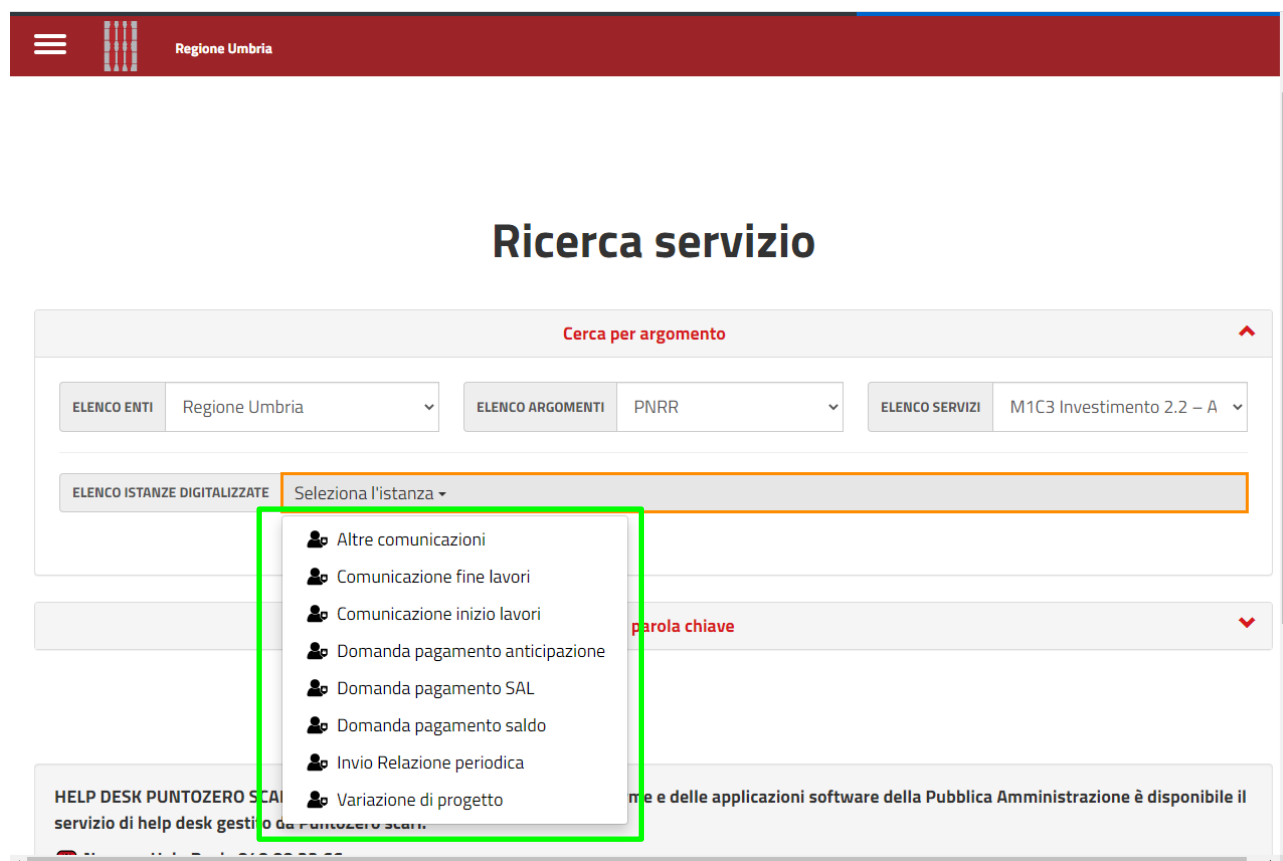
Regione Umbria

Ricerca servizio

Cerca per argomento

ELENCO ENTI Regione Umbria

ELENCO ARGOMENTI PNRR

ELENCO SERVIZI M1C3 Investimento 2.2 – A

ELENCO ISTANZE DIGITALIZZATE Seleziona l'istanza

Altre comunicazioni
Comunicazione fine lavori
Comunicazione inizio lavori
Domanda pagamento anticipazione
Domanda pagamento SAL
Domanda pagamento saldo
Invio Relazione periodica
Variazione di progetto

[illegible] parola chiave

HELP DESK PUNTOZERO SCA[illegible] me e delle applicazioni software della Pubblica Amministrazione è disponibile il servizio di help desk gestit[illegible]

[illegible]